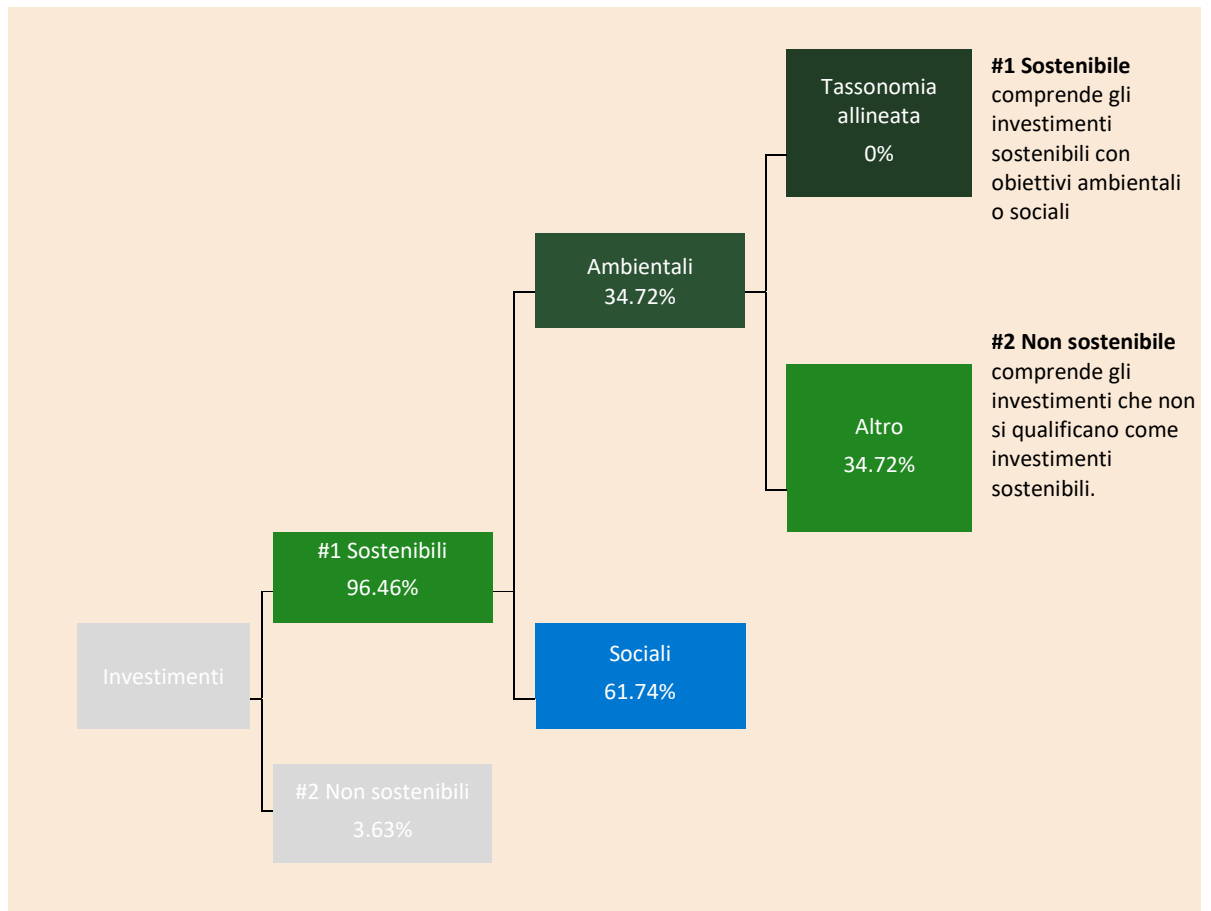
Tassonomia allineata
0%

#1 Sostenibile comprende gli investimenti sostenibili con obiettivi ambientali o sociali

Ambientali
34.72%

#2 Non sostenibile comprende gli investimenti che non si qualificano come investimenti sostenibili.

Altro
34.72%

#1 Sostenibili
96.46%

Sociali
61.74%

Investimenti

#2 Non sostenibili
3.63%